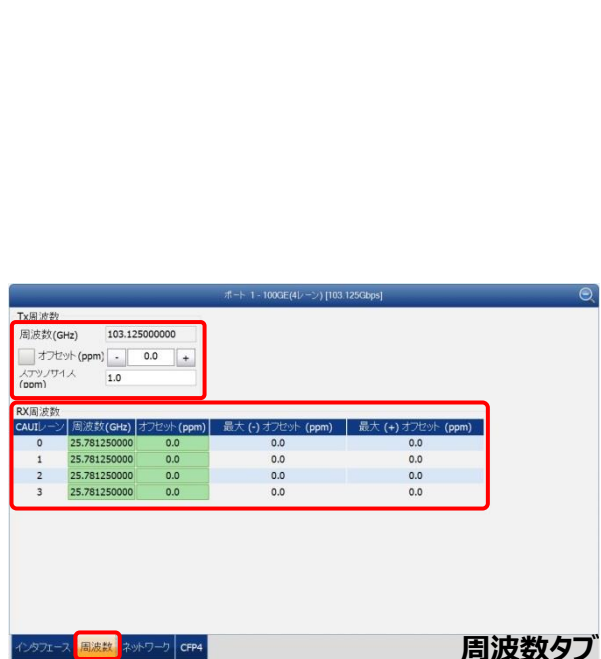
ポート 1 - 100GE(4レーン) [103.125Gbps]

Tx周波数

周波数(GHz) 103.125000000

オフセット (ppm) - 0.0 +

ステップサイズ (ppm) 1.0

RX周波数

| CAUIレーン | 周波数(GHz) | オフセット (ppm) | 最大 (-) オフセット (ppm) | 最大 (+) オフセット (ppm) |
|---|---|---|---|---|
| 0 | 25.781250000 | 0.0 | 0.0 | 0.0 |
| 1 | 25.781250000 | 0.0 | 0.0 | 0.0 |
| 2 | 25.781250000 | 0.0 | 0.0 | 0.0 |
| 3 | 25.781250000 | 0.0 | 0.0 | 0.0 |

インタフェース 周波数 ネットワーク CFP4

周波数タブ